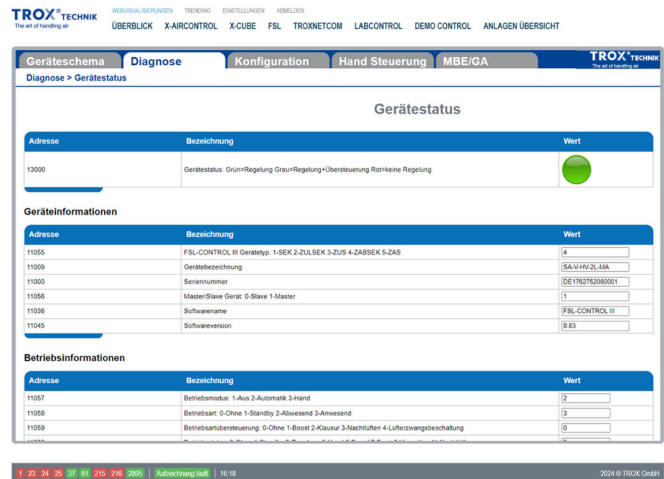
TROX® TECHNIK
The art of handling air

WEBVISUALISIERUNGEN TRENDING EINSTELLUNGEN ABMELDEN

ÜBERBLICK X-AIRCONTROL X-CUBE FSL TROXNETCOM LABCONTROL DEMO CONTROL ANLAGEN ÜBERSICHT

Geräteschema Diagnose Konfiguration Hand Steuerung MBE/GA

TROX® TECHNIK
The art of handling air

Diagnose > Gerätestatus

Gerätestatus

| Adresse | Bezeichnung | Wert |
|---|---|---|
| 13000 | Gerätestatus: Grün=Regelung Grau=Regelung+Übersteuerung Rot=keine Regelung | |

Geräteinformationen

| Adresse | Bezeichnung | Wert |
|---|---|---|
| 11055 | FSL-CONTROL III Gerätetyp: 1-SEK 2-ZULSEK 3-ZUS 4-ZABSEK 5-ZAS | 4 |
| 11009 | Gerätebezeichnung | SA-V-HV-2L-MA |
| 11000 | Seriennummer | DE1762752080001 |
| 11056 | Master/Slave Gerät: 0-Slave 1-Master | 1 |
| 11036 | Softwarename | FSL-CONTROL III |
| 11045 | Softwareversion | 8.83 |

Betriebsinformationen

| Adresse | Bezeichnung | Wert |
|---|---|---|
| 11057 | Betriebsmodus: 1-Aus 2-Automatik 3-Hand | 2 |
| 11058 | Betriebsart: 0-Ohne 1-Standby 2-Abwesend 3-Anwesend | 3 |
| 11059 | Betriebsartübersteuerung: 0-Ohne 1-Boost 2-Klausur 3-Nachtlüften 4-Lüfterzwangsbeschaltung | 0 |
| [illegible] | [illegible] | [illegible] |

1 23 24 25 37 81 215 216 2805 Aufzeichnung läuft 16:18 2024 © TROX GmbH